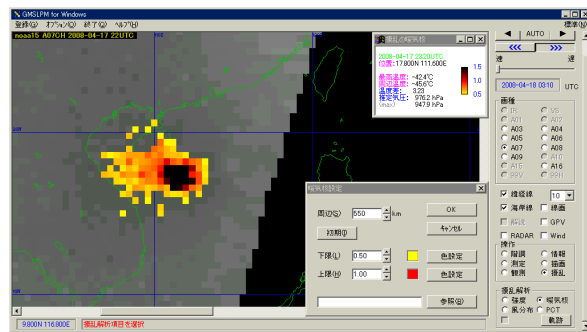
GMSLPM for Windows
登録(G) オプション(O) 終了(X) ヘルプ(H)
noaa15 A07CH 2008-04-17 22UTC
擾乱の解析値
2008-04-17 22:20UTC
位置: 17.800N 111.600E
最高温度: -42.4℃
周辺温度: -45.6℃
温度差: 3.23
推定気圧: 976.2 hPa
(Max) 947.9 hPa
1.5
1.0
0.5
解析値設定
周辺(S) 550 km
初期(I)
下限(L) 0.50
上限(U) 1.00
OK
キャンセル
色設定
色設定
参照(R)
AUTO
速
遅
2008-04-18 03:10 UTC
画種
IR
VS
A03
A04
A05
A06
A07
A08
A09
A10
A15
A16
PPV
PPH
経緯線 10
海岸線
緯線
解析
GPV
RADAR
Wind
操作
階調
情報
測定
描画
観測
擾乱
擾乱解析
強度
解析値
風分布
PCT
軌跡
9.800N 116.800E
擾乱解析項目を選択